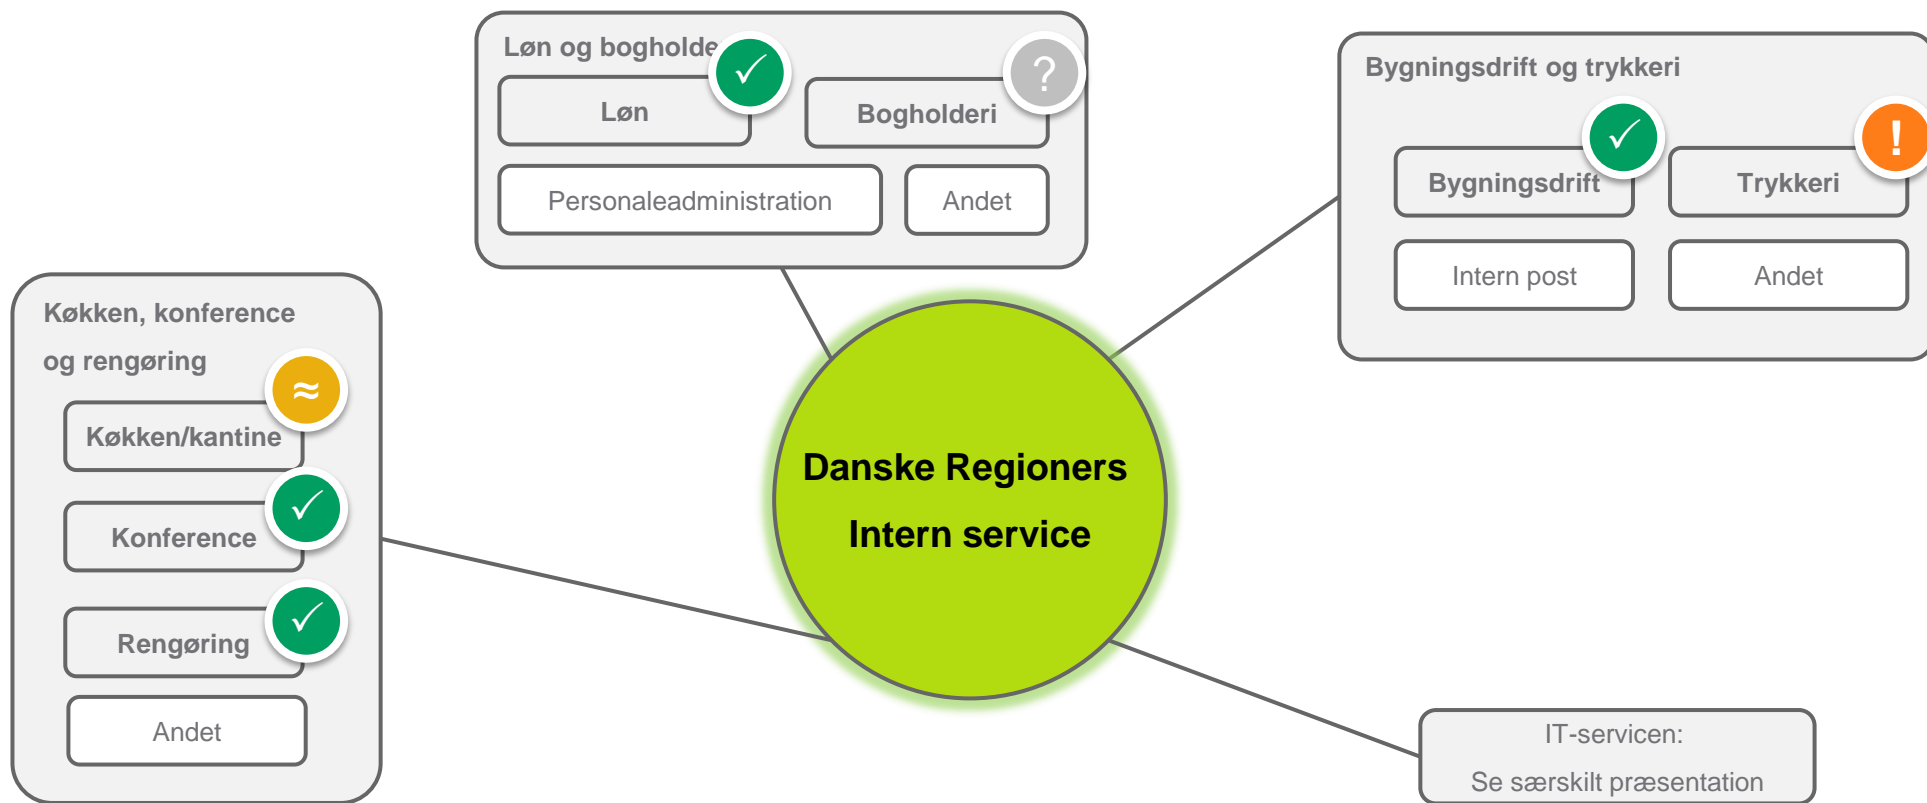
Løn og bogholde

✓

?

Løn

Bogholderi

Personaleadministration

Andet

Bygningsdrift og trykkeri

✓

!

Bygningsdrift

Trykkeri

Intern post

Andet

Køkken, konference og rengøring

≈

Køkken/kantine

✓

Konference

✓

Rengøring

Andet

Danske Regioners Intern service

IT-servicen:
Se særskilt præsentation